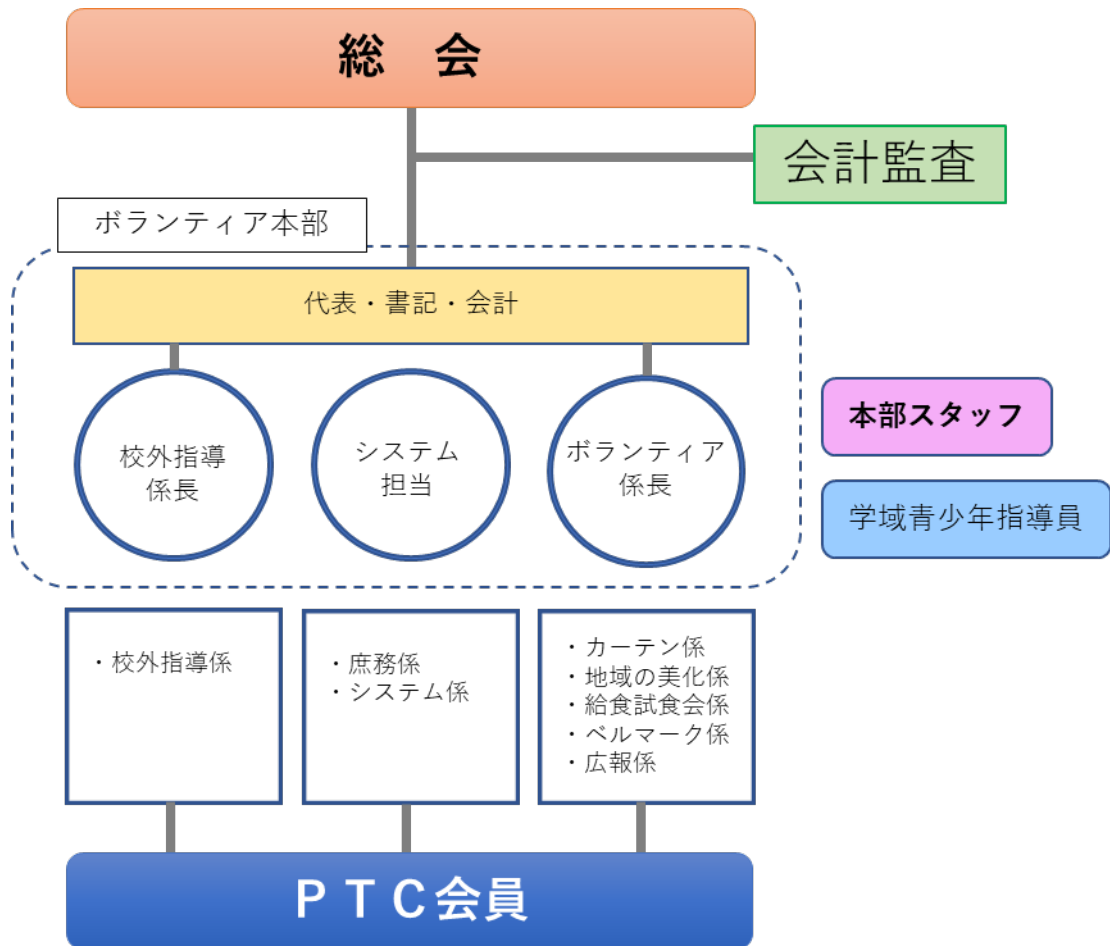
総　会

会計監査

ボランティア本部

代表・書記・会計

校外指導係長

システム担当

ボランティア係長

本部スタッフ

学域青少年指導員

・校外指導係

・庶務係
・システム係

・カーテン係
・地域の美化係
・給食試食会係
・ベルマーク係
・広報係

ＰＴＣ会員